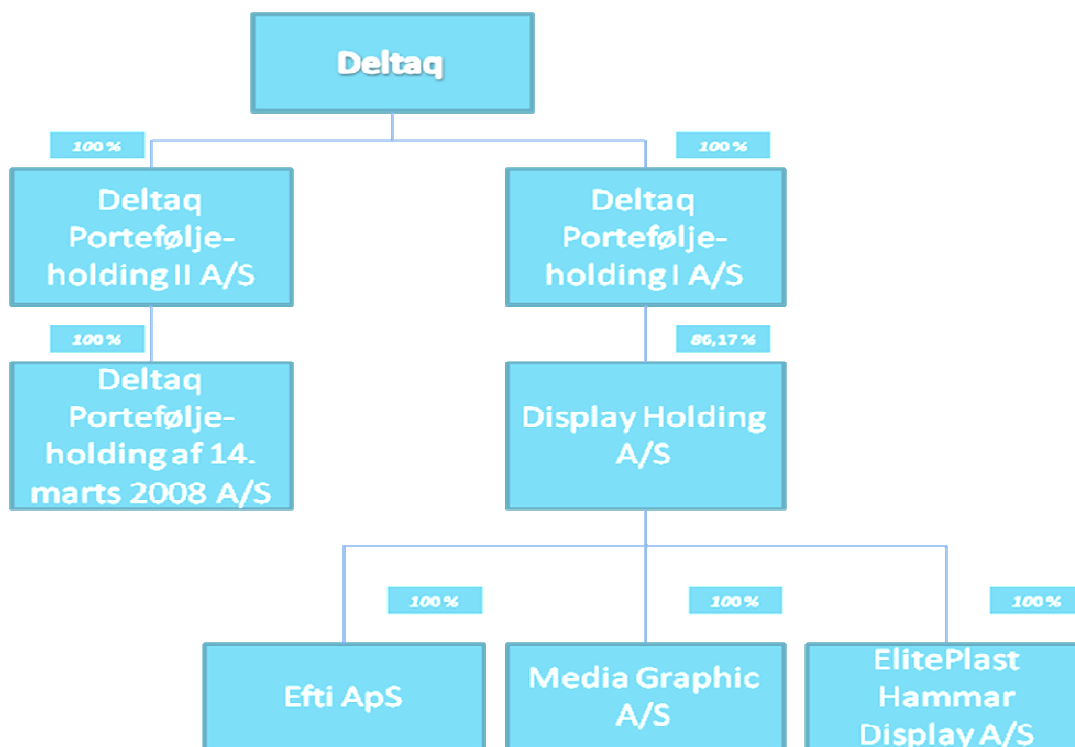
Deltaq

100 %

100 %

Deltaq Portefølje-holding II A/S

Deltaq Portefølje-holding I A/S

100 %

86,17 %

Deltaq Portefølje-holding af 14. marts 2008 A/S

Display Holding A/S

100 %

100 %

100 %

Efti ApS

Media Graphic A/S

ElitePlast Hammar Display A/S